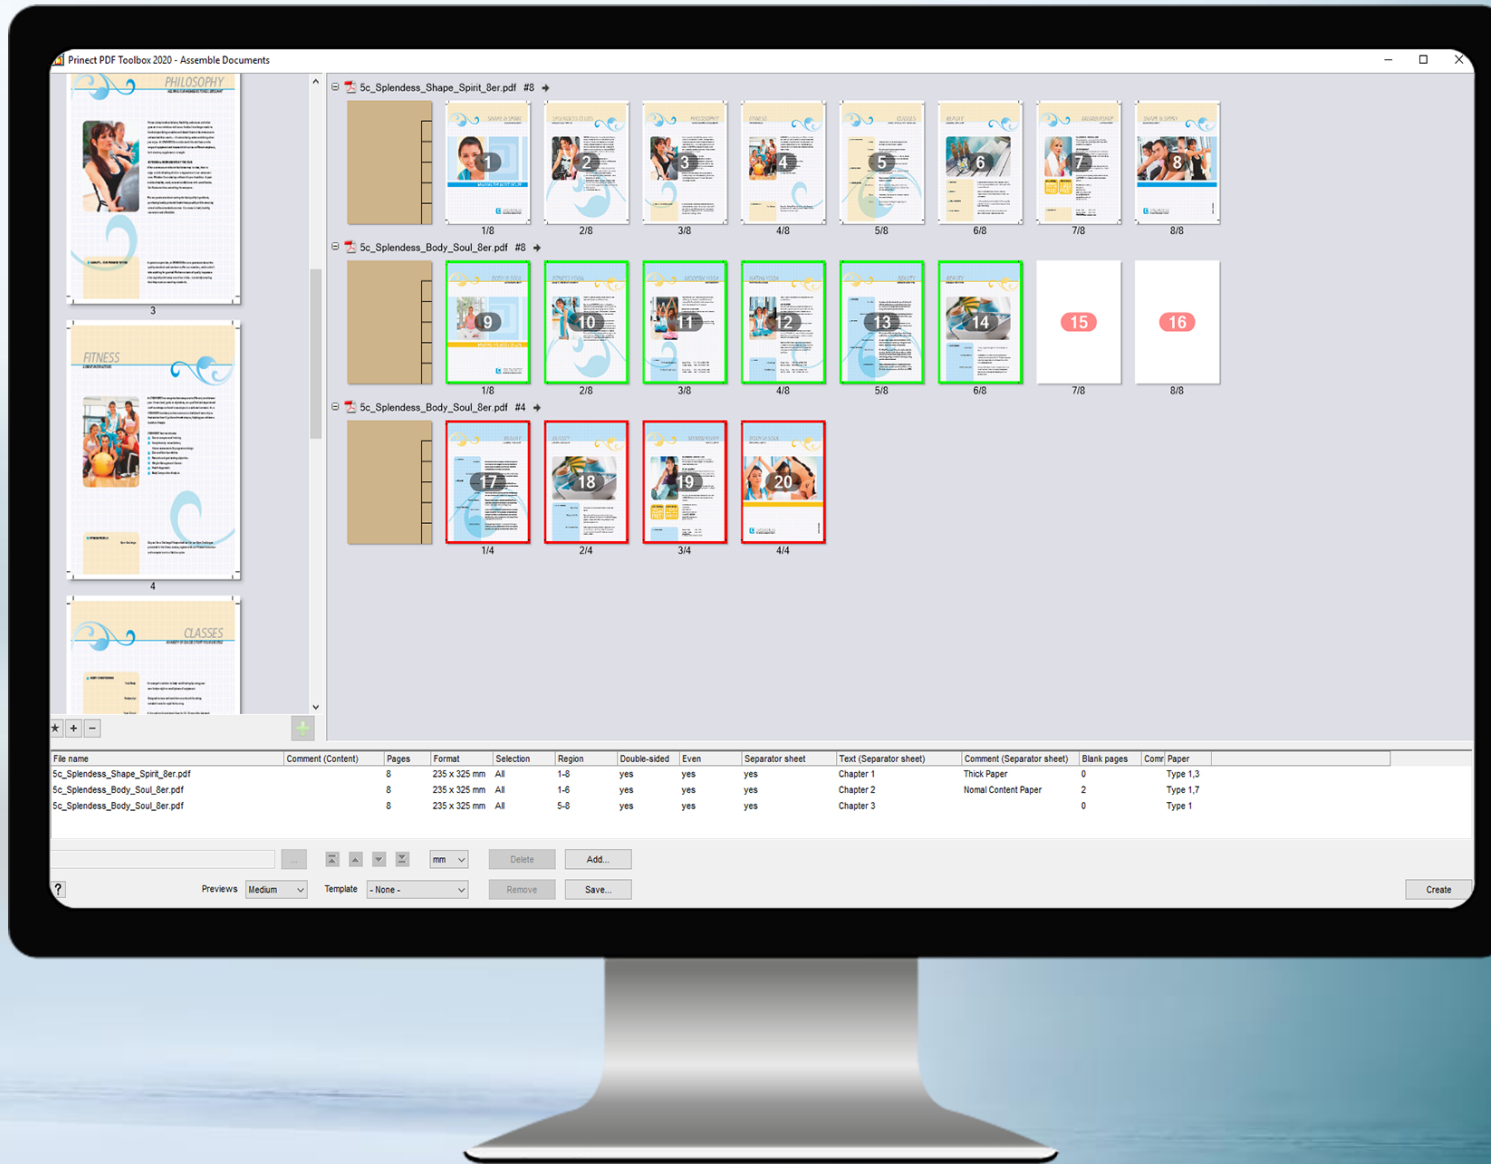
Prinect PDF Toolbox 2020 - Assemble Documents

PHILOSOPHY

3

FITNESS

4

CLASSES

5c_Splendess_Shape_Spirit_8er.pdf #8

1 2 3 4 5 6 7 8

1/8 2/8 3/8 4/8 5/8 6/8 7/8 8/8

5c_Splendess_Body_Soul_8er.pdf #8

9 10 11 12 13 14 15 16

1/8 2/8 3/8 4/8 5/8 6/8 7/8 8/8

5c_Splendess_Body_Soul_8er.pdf #4

17 18 19 20

1/4 2/4 3/4 4/4

| File name | Comment (Content) | Pages | Format | Selection | Region | Double-sided | Even | Separator sheet | Text (Separator sheet) | Comment (Separator sheet) | Blank pages | Comr | Paper |
|---|---|---|---|---|---|---|---|---|---|---|---|---|---|
| 5c_Splendess_Shape_Spirit_8er.pdf | | 8 | 235 x 325 mm | All | 1-8 | yes | yes | yes | Chapter 1 | Thick Paper | 0 | | Type 1,3 |
| 5c_Splendess_Body_Soul_8er.pdf | | 8 | 235 x 325 mm | All | 1-6 | yes | yes | yes | Chapter 2 | Nomal Content Paper | 2 | | Type 1,7 |
| 5c_Splendess_Body_Soul_8er.pdf | | 8 | 235 x 325 mm | All | 5-8 | yes | yes | yes | Chapter 3 | | 0 | | Type 1 |

mm Delete Add...

? Previews Medium Template - None - Remove Save... Create